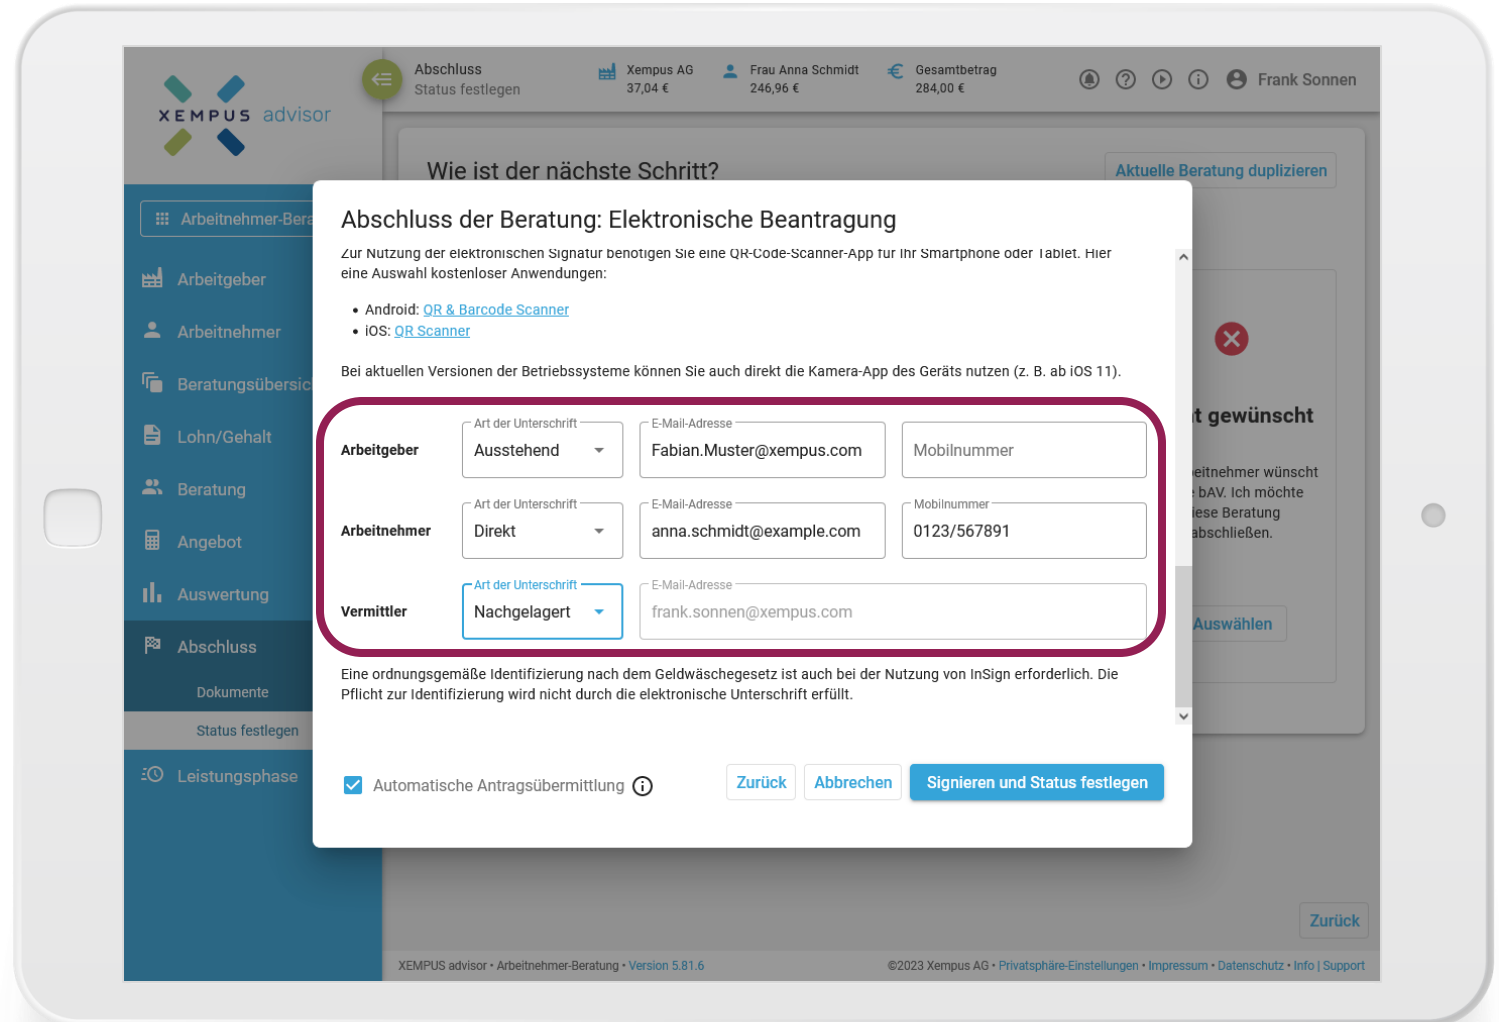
XEMPUS advisor

Abschluss
Status festlegen

Xempus AG
37,04 €

Frau Anna Schmidt
246,96 €

Gesamtbetrag
284,00 €

Frank Sonnen

Arbeitnehmer-Bera

Arbeitgeber
Arbeitnehmer
Beratungsübersic
Lohn/Gehalt
Beratung
Angebot
Auswertung
Abschluss
Dokumente
Status festlegen
Leistungsphase

Wie ist der nächste Schritt?

Aktuelle Beratung duplizieren

t gewünscht

eitnehmer wünscht bAV. Ich möchte iese Beratung abschließen.

Auswählen

Zurück

Abschluss der Beratung: Elektronische Beantragung

Zur Nutzung der elektronischen Signatur benötigen Sie eine QR-Code-Scanner-App für Ihr Smartphone oder Tablet. Hier eine Auswahl kostenloser Anwendungen:

• Android: QR & Barcode Scanner
• iOS: QR Scanner

Bei aktuellen Versionen der Betriebssysteme können Sie auch direkt die Kamera-App des Geräts nutzen (z. B. ab iOS 11).

Arbeitgeber
Art der Unterschrift
Ausstehend
E-Mail-Adresse
Fabian.Muster@xempus.com
Mobilnummer

Arbeitnehmer
Art der Unterschrift
Direkt
E-Mail-Adresse
anna.schmidt@example.com
Mobilnummer
0123/567891

Vermittler
Art der Unterschrift
Nachgelagert
E-Mail-Adresse
frank.sonnen@xempus.com

Eine ordnungsgemäße Identifizierung nach dem Geldwäschegesetz ist auch bei der Nutzung von InSign erforderlich. Die Pflicht zur Identifizierung wird nicht durch die elektronische Unterschrift erfüllt.

Automatische Antragsübermittlung

Zurück
Abbrechen
Signieren und Status festlegen

XEMPUS advisor • Arbeitnehmer-Beratung • Version 5.81.6

©2023 Xempus AG • Privatsphäre-Einstellungen • Impressum • Datenschutz • Info | Support